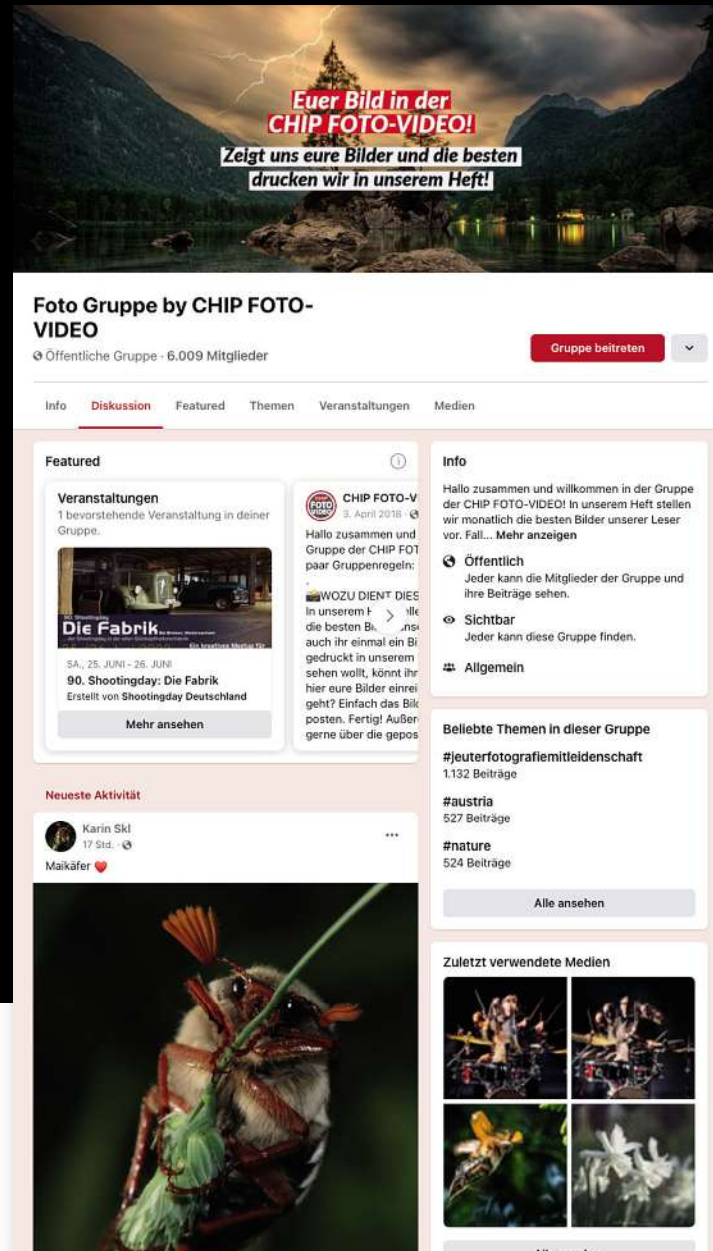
Euer Bild in der CHIP FOTO-VIDEO!
Zeigt uns eure Bilder und die besten drucken wir in unserem Heft!

Foto Gruppe by CHIP FOTO-VIDEO
Öffentliche Gruppe · 6.009 Mitglieder

Gruppe beitreten

Info Diskussion Featured Themen Veranstaltungen Medien

Featured

Veranstaltungen
1 bevorstehende Veranstaltung in deiner Gruppe.

Die Fabrik

SA., 25. JUNI - 26. JUNI
90. Shootingday: Die Fabrik
Erstellt von Shootingday Deutschland

Mehr ansehen

CHIP FOTO-V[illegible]
3. April 2018 ·
Hallo zusammen und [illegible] Gruppe der CHIP FOT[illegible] paar Gruppenregeln:
WOZU DIENT DIES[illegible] In unserem H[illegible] die besten Bi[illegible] auch ihr einmal ein Bi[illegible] gedruckt in unserem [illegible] sehen wollt, könnt ihr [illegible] hier eure Bilder einrei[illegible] geht? Einfach das Bild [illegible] posten. Fertig! Außer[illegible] gerne über die gepos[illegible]

Info
Hallo zusammen und willkommen in der Gruppe der CHIP FOTO-VIDEO! In unserem Heft stellen wir monatlich die besten Bilder unserer Leser vor. Fall... Mehr anzeigen

Öffentlich
Jeder kann die Mitglieder der Gruppe und ihre Beiträge sehen.

Sichtbar
Jeder kann diese Gruppe finden.

Allgemein

Neueste Aktivität

Karin Skl
17 Std. ·
Maikäfer

Beliebte Themen in dieser Gruppe
#jeuterfotografiemitleidenschaft
1.132 Beiträge
#austria
527 Beiträge
#nature
524 Beiträge
Alle ansehen

Zuletzt verwendete Medien
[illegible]